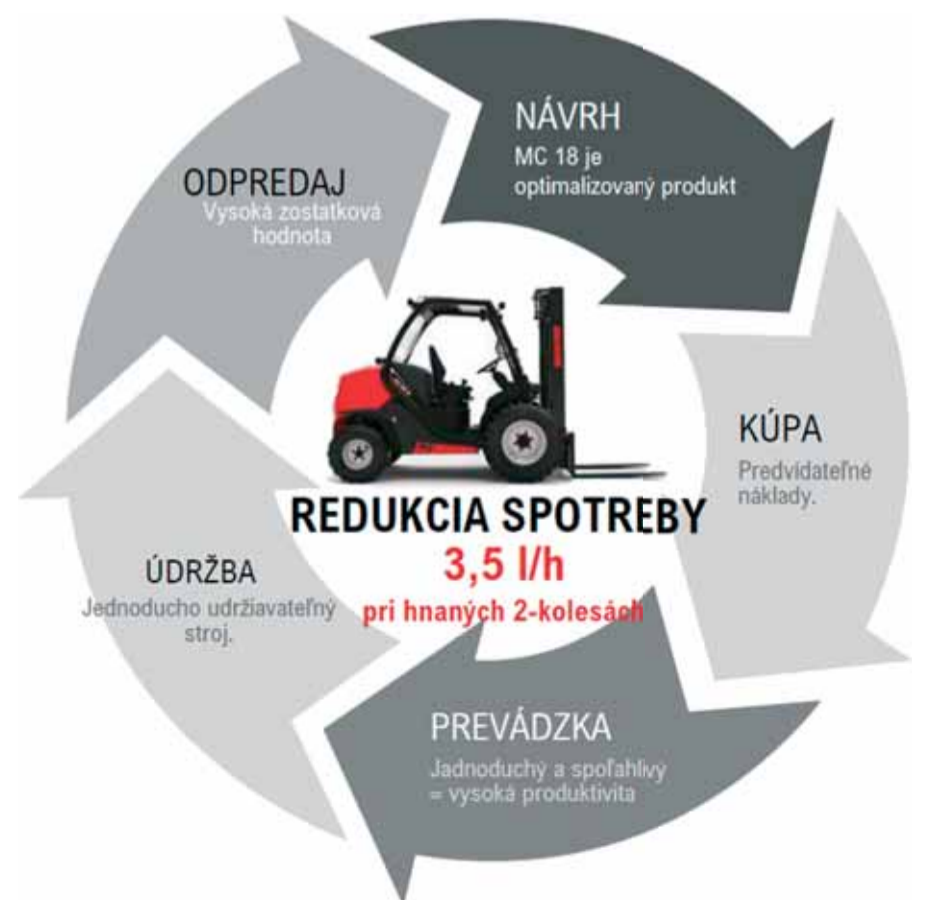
NÁVRH
MC 18 je optimalizovaný produkt

KÚPA
Predvídateľné náklady.

PREVÁDZKA
Jadnoduchý a spoľahlivý = vysoká produktivita

ÚDRŽBA
Jednoducho udržiavateľný stroj.

ODPREDAJ
Vysoká zostatková hodnota

REDUKCIA SPOTREBY
3,5 l/h
pri hnaných 2-kolesách